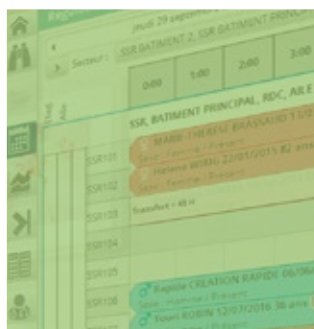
mardi 29 septem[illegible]

Secteur : SSR BATIMENT 2, SSR BATIMENT PRINC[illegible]

0:00 1:00 2:00 3:00

SSR BATIMENT PRINCIPAL, RDC, AILE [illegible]

SSR101 MARIE-THERESE BRASSARD 12/0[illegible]
Sexe : Femme - Present

Helene WANG 22/01/2015 82 ans
Sexe : Femme - Present

SSR102

SSR103 Transfert > 48 h

SSR104

SSR105

SSR106 Rapide CREATION RAPIDE 06/06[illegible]
Sexe : Homme - Present

Yosri ROBIN 12/07/2016 36 ans
Sexe : Femme - Present